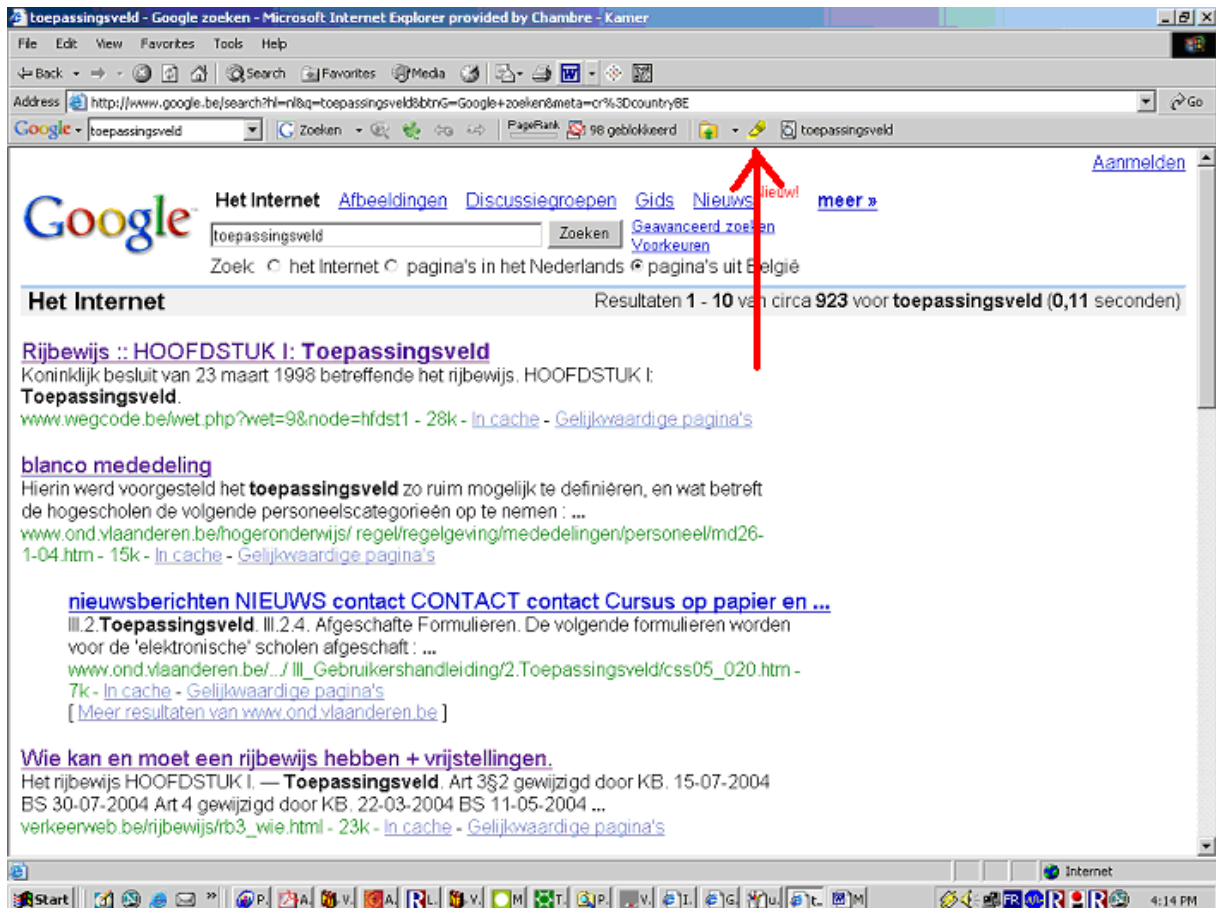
toepassingsveld - Google zoeken - Microsoft Internet Explorer provided by Chambre - Kamer

File Edit View Favorites Tools Help

Back Search Favorites Media

Address http://www.google.be/search?hl=nl&q=toepassingsveld&btnG=Google+zoeken&meta=cr%3DcountryBE Go

Google toepassingsveld Zoeken PageRank 98 geblokkeerd toepassingsveld

Aanmelden

Google

Het Internet Afbeeldingen Discussiegroepen Gids Nieuws Nieuw! meer »

toepassingsveld Zoeken Geavanceerd zoeken Voorkeuren

Zoek: het Internet pagina's in het Nederlands pagina's uit België

Het Internet Resultaten 1 - 10 van circa 923 voor toepassingsveld (0,11 seconden)

Rijbewijs :: HOOFDSTUK I: Toepassingsveld
Koninklijk besluit van 23 maart 1998 betreffende het rijbewijs. HOOFDSTUK I: Toepassingsveld.
www.wegcode.be/wet.php?wet=9&node=hfdst1 - 28k - In cache - Gelijkwaardige pagina's

blanco mededeling
Hierin werd voorgesteld het toepassingsveld zo ruim mogelijk te definiëren, en wat betreft de hogescholen de volgende personeelscategorieën op te nemen : ...
www.ond.vlaanderen.be/hogeronderwijs/ regel/regelgeving/mededelingen/personeel/md26-1-04.htm - 15k - In cache - Gelijkwaardige pagina's

nieuwsberichten NIEUWS contact CONTACT contact Cursus op papier en ...
III.2.Toepassingsveld. III.2.4. Afgeschafte Formulieren. De volgende formulieren worden voor de 'elektronische' scholen afgeschaft : ...
www.ond.vlaanderen.be/.../ III_Gebruikershandleiding/2.Toepassingsveld/css05_020.htm - 7k - In cache - Gelijkwaardige pagina's
[ Meer resultaten van www.ond.vlaanderen.be ]

Wie kan en moet een rijbewijs hebben + vrijstellingen.
Het rijbewijs HOOFDSTUK I. — Toepassingsveld. Art 3§2 gewijzigd door KB. 15-07-2004 BS 30-07-2004 Art 4 gewijzigd door KB. 22-03-2004 BS 11-05-2004 ...
verkeerweb.be/rijbewijs/rb3_wie.html - 23k - In cache - Gelijkwaardige pagina's

Internet

Start 4:14 PM